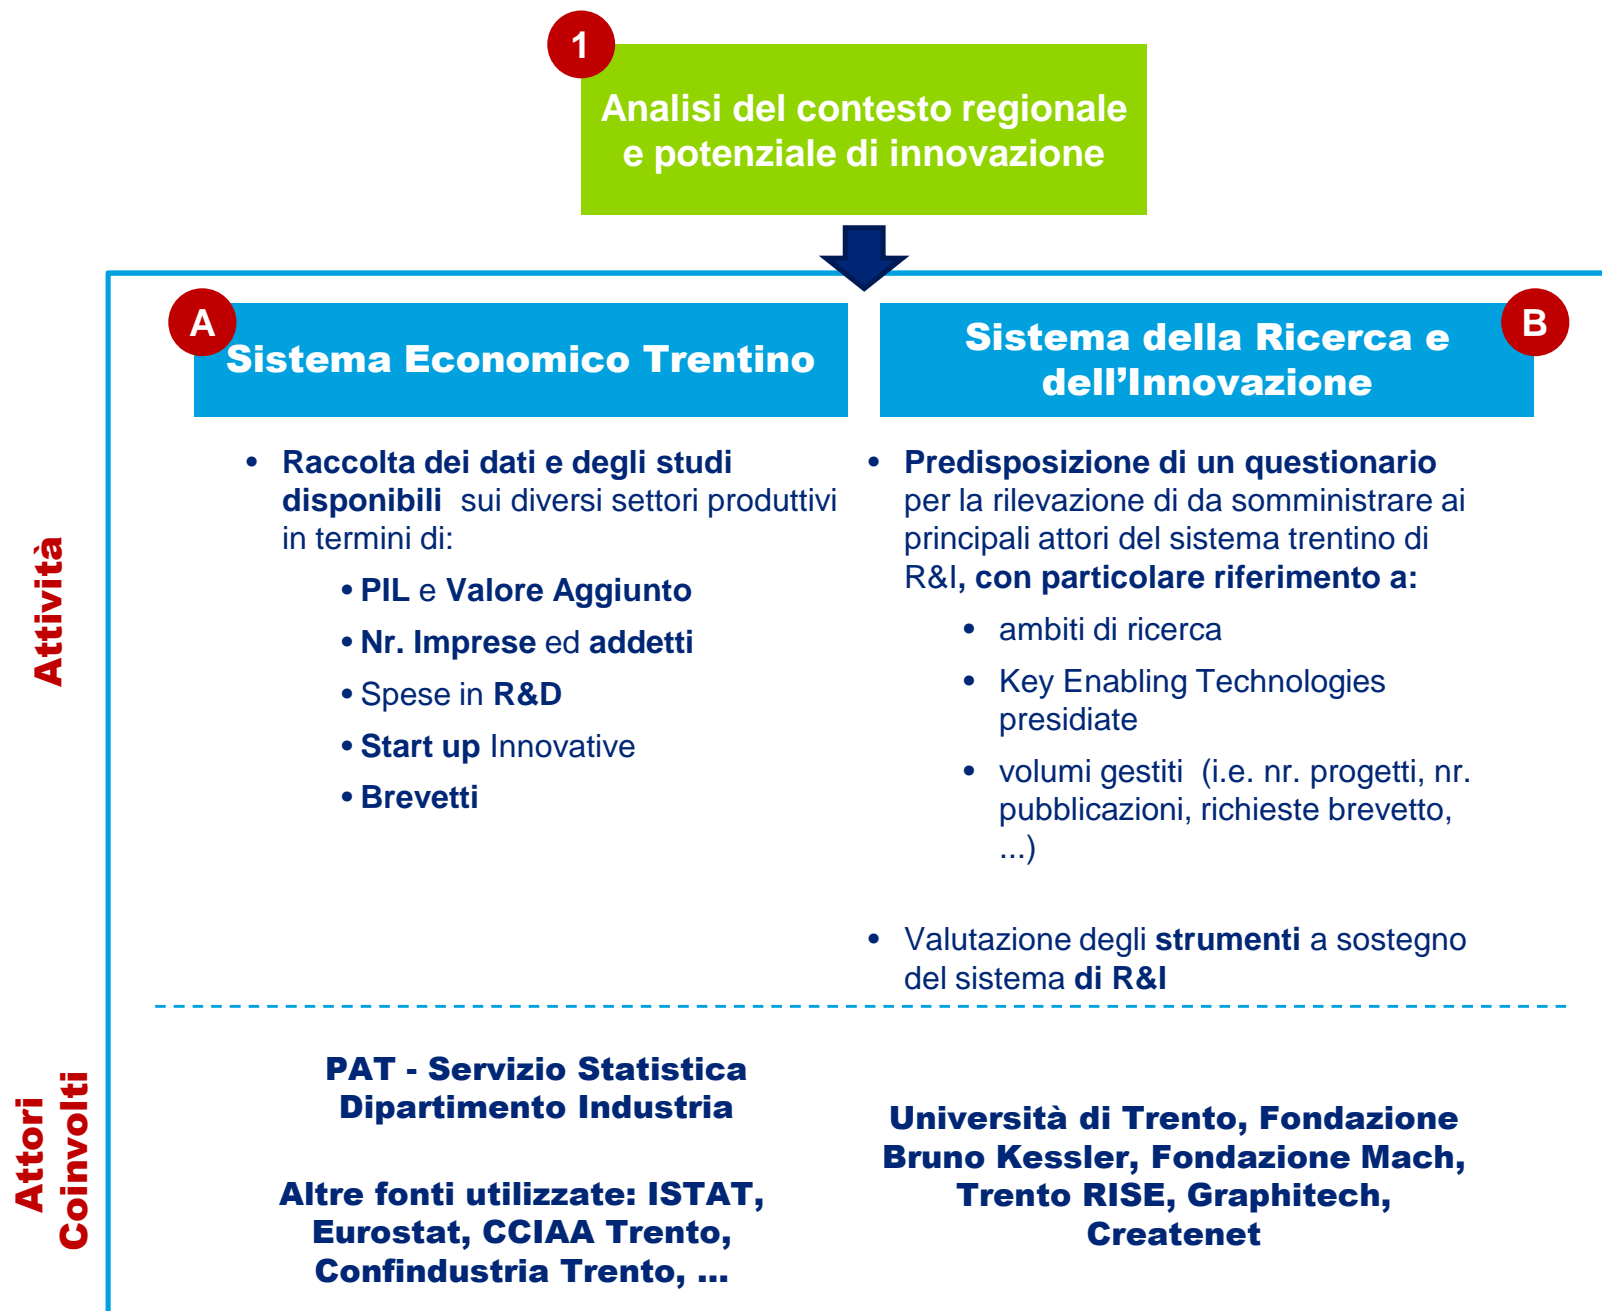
1

Analisi del contesto regionale e potenziale di innovazione

A

Sistema Economico Trentino

B

Sistema della Ricerca e dell’Innovazione

Attività

• Raccolta dei dati e degli studi disponibili sui diversi settori produttivi in termini di:

• PIL e Valore Aggiunto
• Nr. Imprese ed addetti
• Spese in R&D
• Start up Innovative
• Brevetti

• Predisposizione di un questionario per la rilevazione di da somministrare ai principali attori del sistema trentino di R&I, con particolare riferimento a:

• ambiti di ricerca
• Key Enabling Technologies presidiate
• volumi gestiti (i.e. nr. progetti, nr. pubblicazioni, richieste brevetto, ...)

• Valutazione degli strumenti a sostegno del sistema di R&I

Attori Coinvolti

PAT - Servizio Statistica
Dipartimento Industria

Altre fonti utilizzate: ISTAT, Eurostat, CCIAA Trento, Confindustria Trento, ...

Università di Trento, Fondazione Bruno Kessler, Fondazione Mach, Trento RISE, Graphitech, Createnet